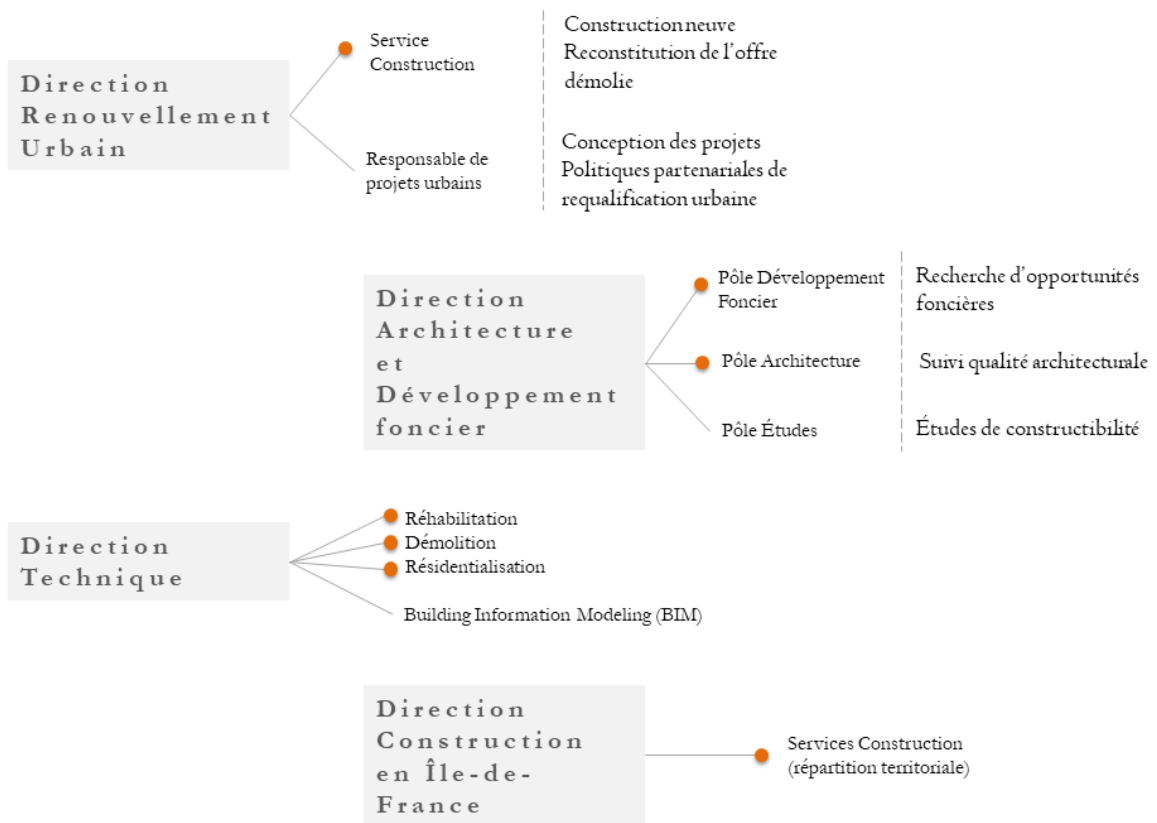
Direction Renouvellement Urbain

Service Construction

Construction neuve
Reconstitution de l'offre démolie

Responsable de projets urbains

Conception des projets
Politiques partenariales de requalification urbaine

Direction Architecture et Développement foncier

Pôle Développement Foncier

Recherche d'opportunités foncières

Pôle Architecture

Suivi qualité architecturale

Pôle Études

Études de constructibilité

Direction Technique

Réhabilitation
Démolition
Résidentialisation
Building Information Modeling (BIM)

Direction Construction en Île-de-France

Services Construction (répartition territoriale)